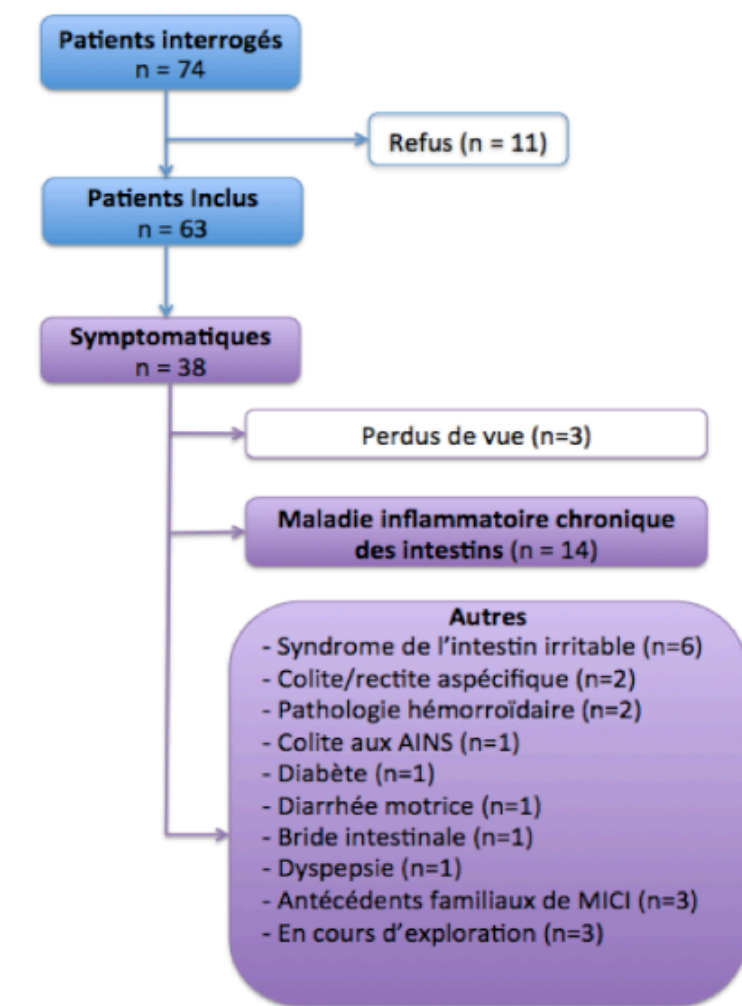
Patients interrogés
n = 74

Refus (n = 11)

Patients Inclus
n = 63

Symptomatiques
n = 38

Perdus de vue (n=3)

Maladie inflammatoire chronique des intestins (n = 14)

Autres
- Syndrome de l'intestin irritable (n=6)
- Colite/rectite aspécifique (n=2)
- Pathologie hémorroïdaire (n=2)
- Colite aux AINS (n=1)
- Diabète (n=1)
- Diarrhée motrice (n=1)
- Bride intestinale (n=1)
- Dyspepsie (n=1)
- Antécédents familiaux de MICI (n=3)
- En cours d'exploration (n=3)